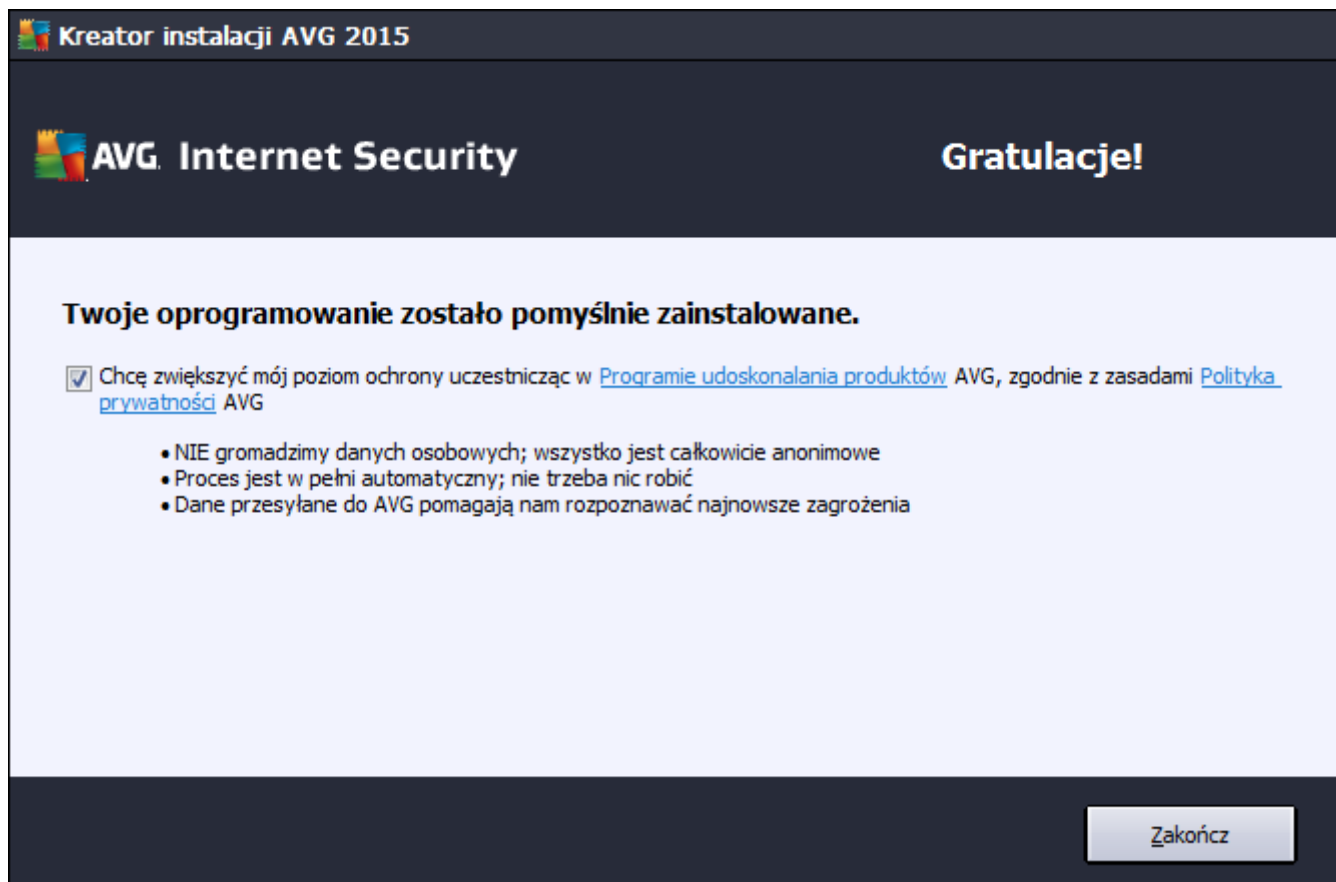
Kreator instalacji AVG 2015

AVG. Internet Security

Gratulacje!

Twoje oprogramowanie zostało pomyślnie zainstalowane.

Chcę zwiększyć mój poziom ochrony uczestnicząc w Programie udoskonalania produktów AVG, zgodnie z zasadami Polityka prywatności AVG

• NIE gromadzimy danych osobowych; wszystko jest całkowicie anonimowe
• Proces jest w pełni automatyczny; nie trzeba nic robić
• Dane przesyłane do AVG pomagają nam rozpoznawać najnowsze zagrożenia

Zakończ